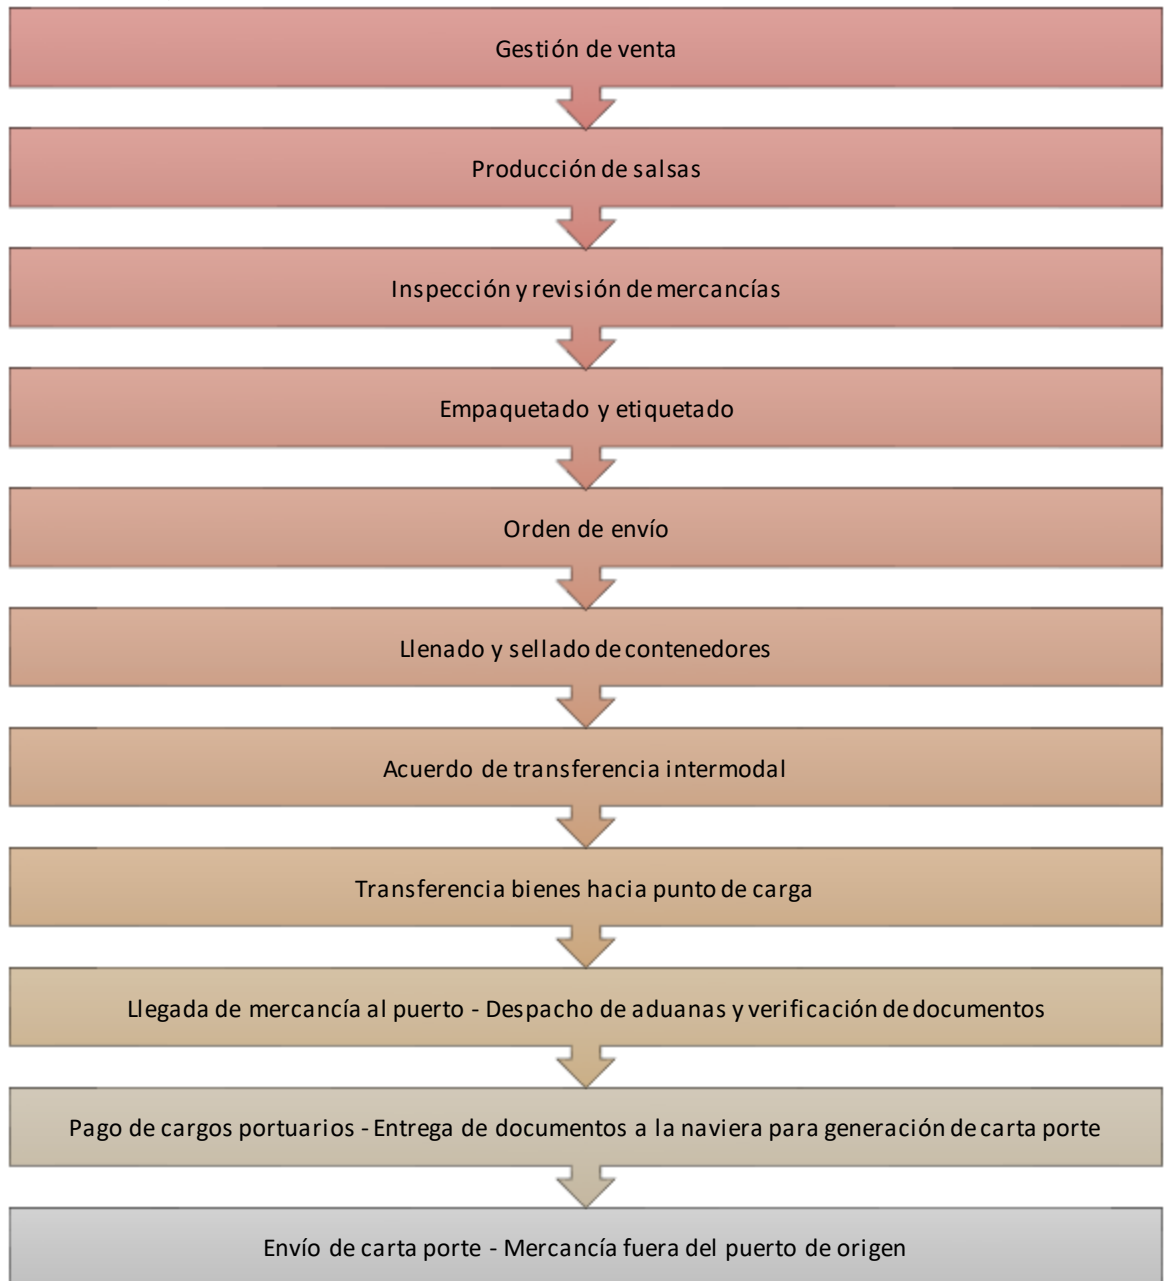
Gestión de venta

Producción de salsas

Inspección y revisión de mercancías

Empaquetado y etiquetado

Orden de envío

Llenado y sellado de contenedores

Acuerdo de transferencia intermodal

Transferencia bienes hacia punto de carga

Llegada de mercancía al puerto - Despacho de aduanas y verificación de documentos

Pago de cargos portuarios - Entrega de documentos a la naviera para generación de carta porte

Envío de carta porte - Mercancía fuera del puerto de origen